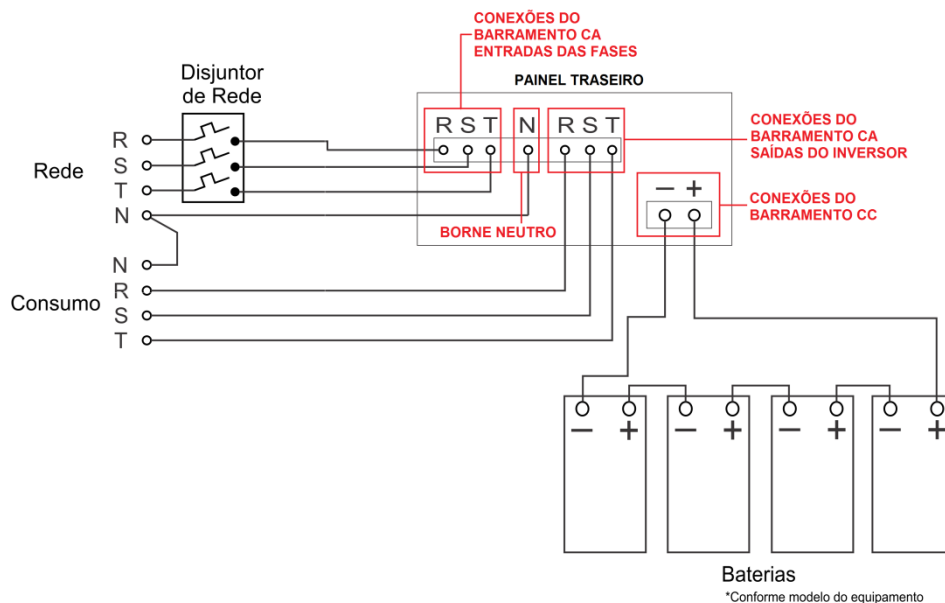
CONEXÕES DO BARRAMENTO CA ENTRADAS DAS FASES

Disjuntor de Rede

PAINEL TRASEIRO

R S T N R S T

CONEXÕES DO BARRAMENTO CA SAÍDAS DO INVERSOR

R
S
T
N

Rede

− +

CONEXÕES DO BARRAMENTO CC

BORNE NEUTRO

N
R
S
T

Consumo

− + − + − + − +

Baterias

*Conforme modelo do equipamento